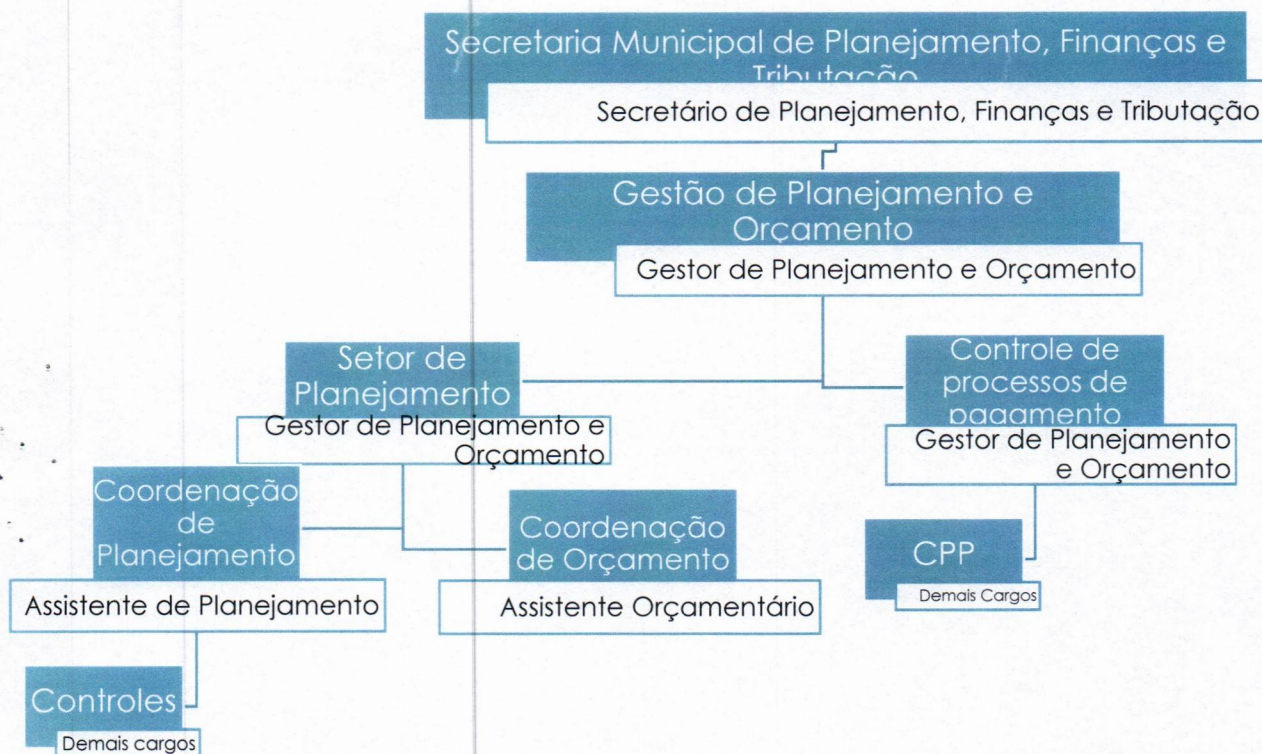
Secretaria Municipal de Planejamento, Finanças e Tributação

Secretário de Planejamento, Finanças e Tributação

Gestão de Planejamento e Orçamento

Gestor de Planejamento e Orçamento

Setor de Planejamento

Gestor de Planejamento e Orçamento

Controle de processos de pagamento

Gestor de Planejamento e Orçamento

Coordenação de Planejamento

Assistente de Planejamento

Coordenação de Orçamento

Assistente Orçamentário

CPP

Demais Cargos

Controles

Demais cargos